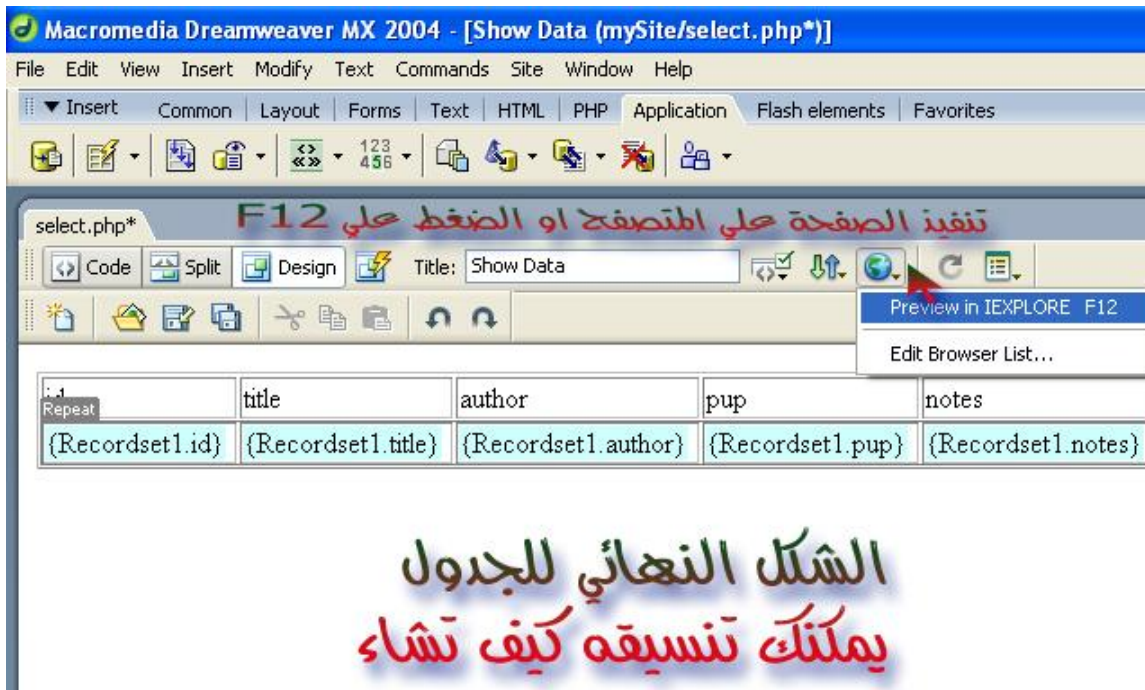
Macromedia Dreamweaver MX 2004 - [Show Data (mySite/select.php*)]

File Edit View Insert Modify Text Commands Site Window Help

▼ Insert Common Layout Forms Text HTML PHP Application Flash elements Favorites

select.php*

تنفيذ الصفحة على المتصفح او الضغط على F12

Code Split Design Title: Show Data

Preview in IEXPLORE F12

Edit Browser List...

| id Repeat | title | author | pup | notes |
|---|---|---|---|---|
| {Recordset1.id} | {Recordset1.title} | {Recordset1.author} | {Recordset1.pup} | {Recordset1.notes} |

الشكل النهائي للجدول
يمكنك تنسيقه كيف تشاء